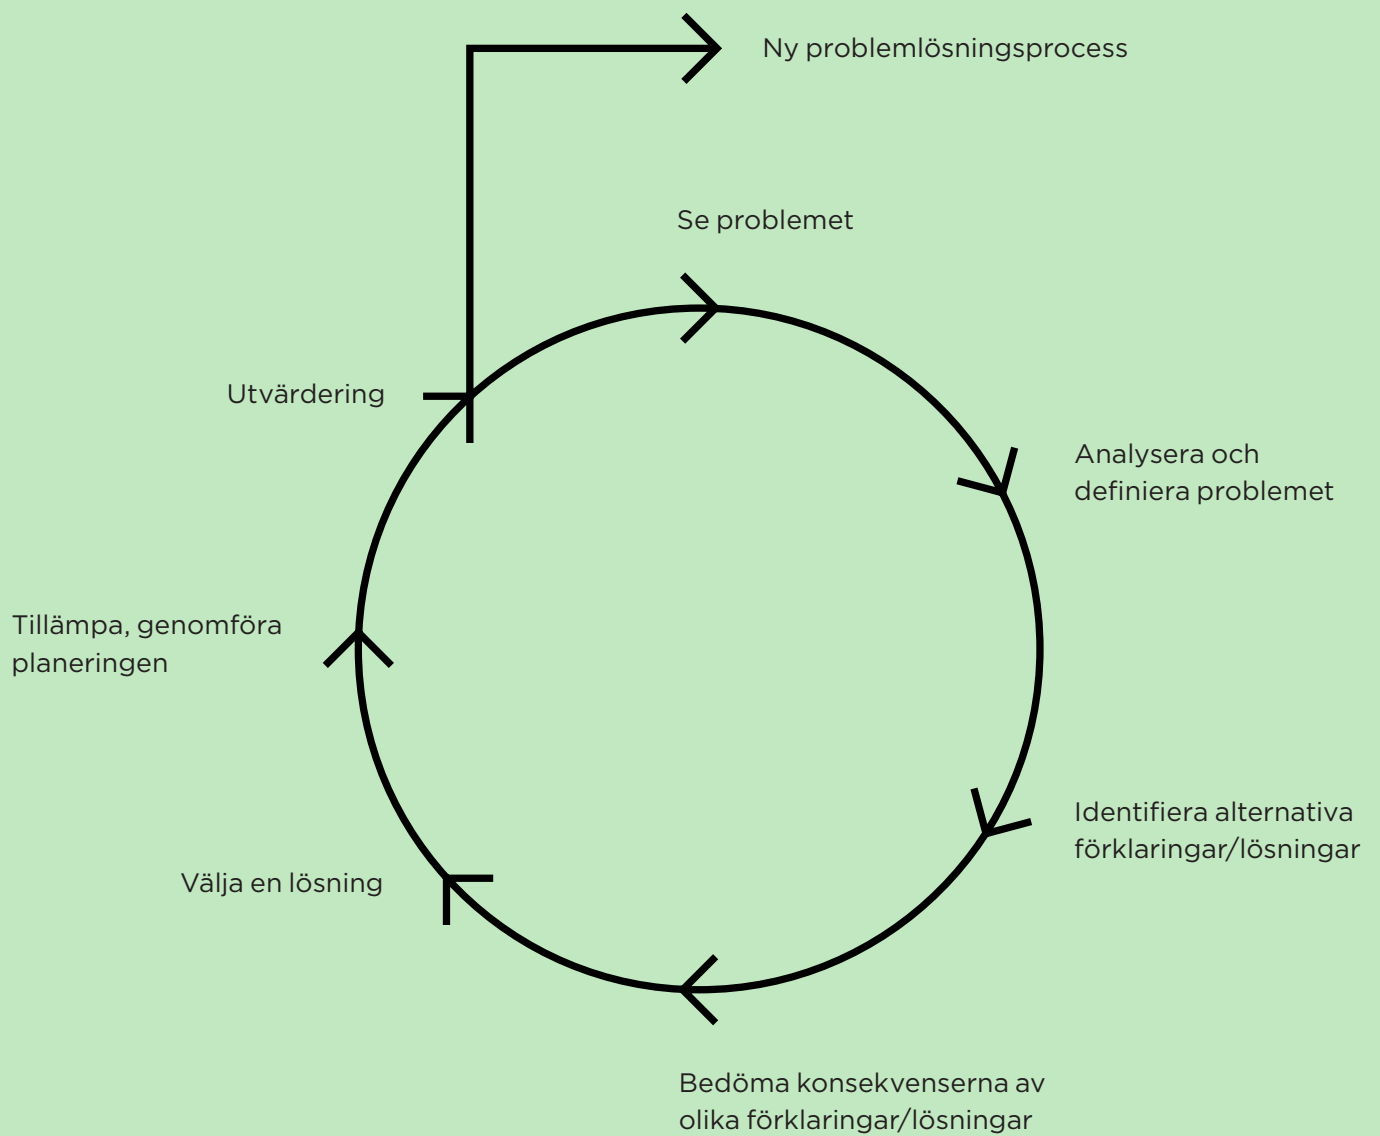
Ny problemlösningsprocess

Se problemet

Utvärdering

Analysera och definiera problemet

Tillämpa, genomföra planeringen

Identifiera alternativa förklaringar/lösningar

Välja en lösning

Bedöma konsekvenserna av olika förklaringar/lösningar